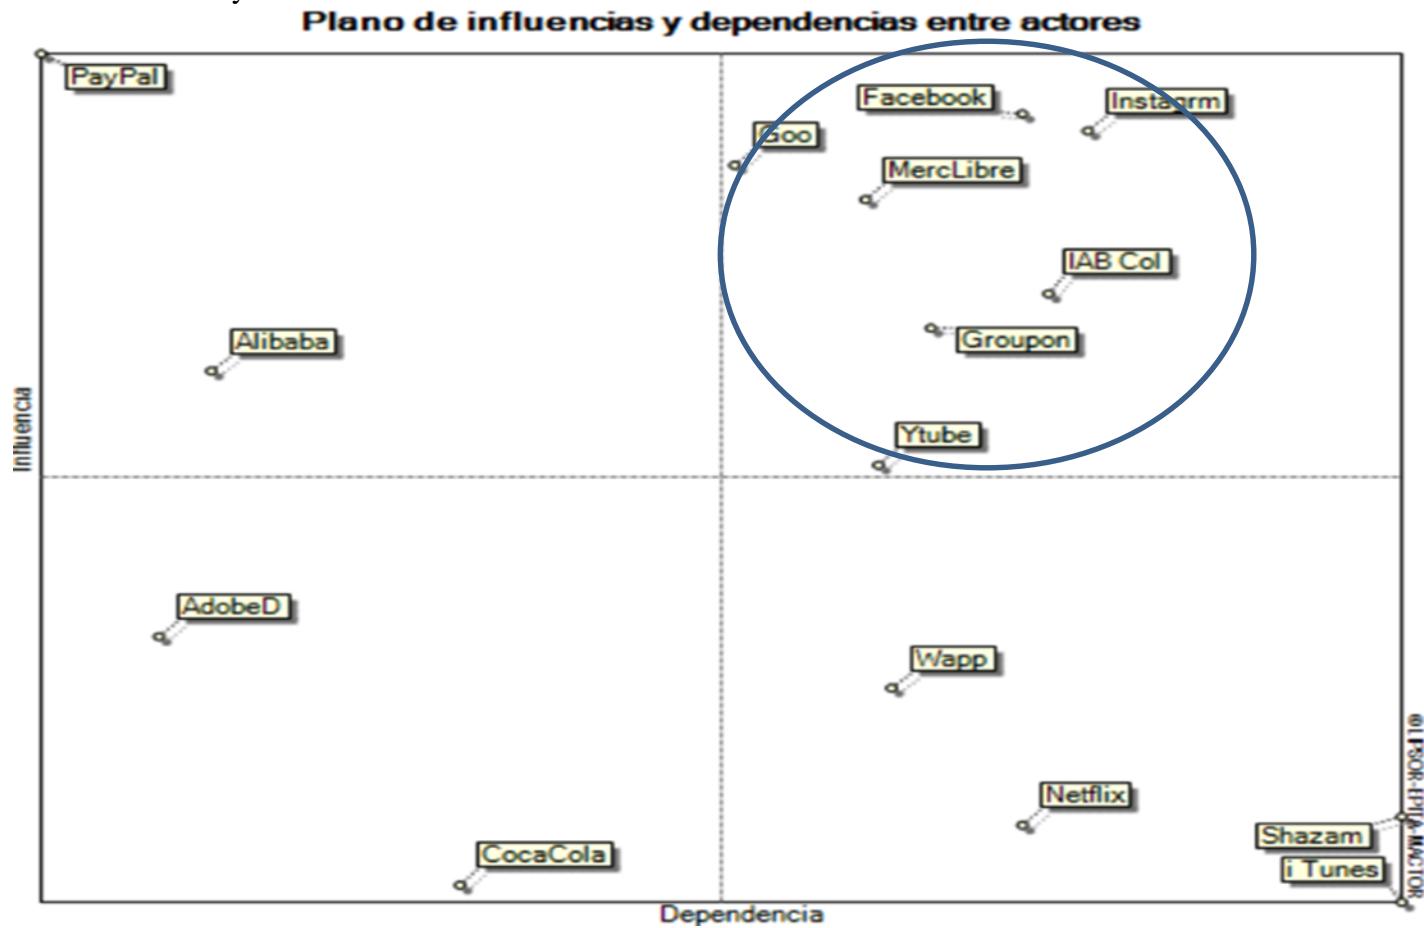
Plano de influencias y dependencias entre actores

PayPal
Facebook
Instagrm
Goo
MercLibre
IAB Col
Alibaba
Groupon
Ytube
Influencia
AdobeD
Wapp
Netflix
Shazam
i Tunes
CocaCola
Dependencia
©LIPSOR-EPITA-MACTOR